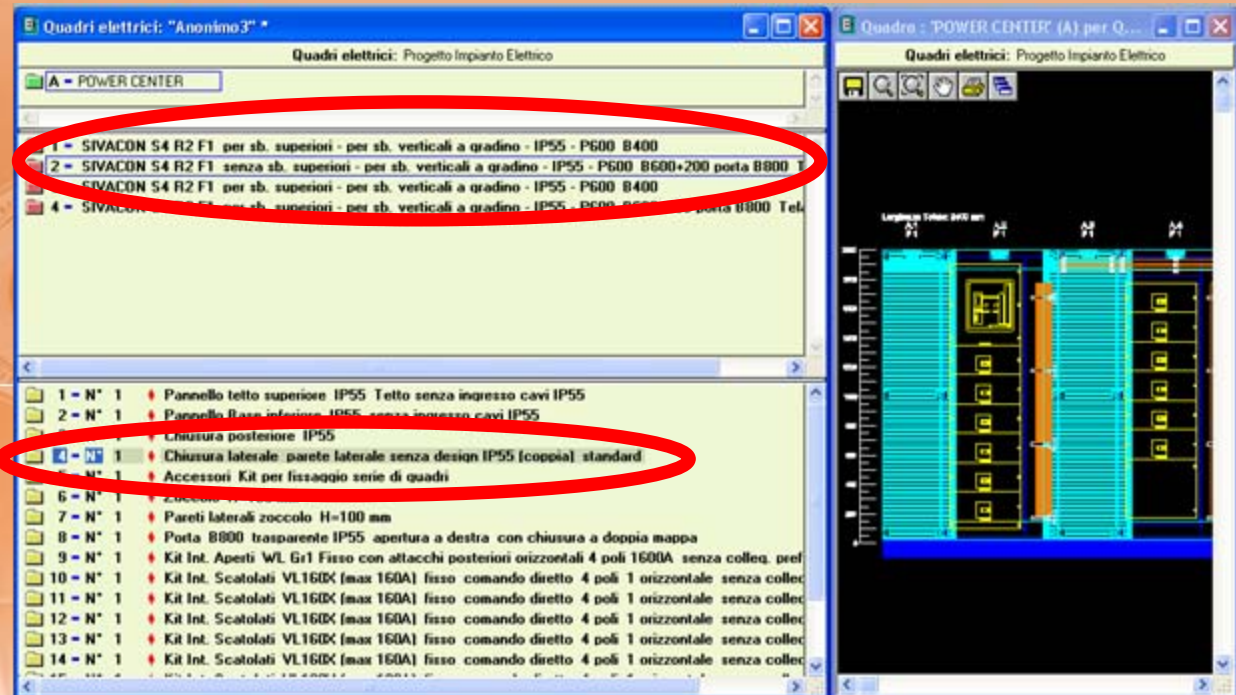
Quadri elettrici: "Anonimo3" *

Quadri elettrici: Progetto Impianto Elettrico

A - POWER CENTER

1 - SIVACON S4 R2 F1 per sb. superiori - per sb. verticali a gradino - IP55 - P600 B400
2 - SIVACON S4 R2 F1 senza sb. superiori - per sb. verticali a gradino - IP55 - P600 B600+200 porta B800 T
3 - SIVACON S4 R2 F1 per sb. superiori - per sb. verticali a gradino - IP55 - P600 B400
4 - SIVACON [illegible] per sb. superiori - per sb. verticali a gradino - IP55 - P6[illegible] porta B800 Tel

1 - N° 1 Pannello tetto superiore IP55 Tetto senza ingresso cavi IP55
2 - N° 1 Pannello Base inferiore IP55 senza ingresso cavi IP55
3 - N° 1 Chiusura posteriore IP55
4 - N° 1 Chiusura laterale parete laterale senza design IP55 (coppia) standard
5 - N° 1 Accessori Kit per fissaggio serie di quadri
6 - N° 1 Zoccolo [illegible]
7 - N° 1 Pareti laterali zoccolo H=100 mm
8 - N° 1 Porta B800 trasparente IP55 apertura a destra con chiusura a doppia mappa
9 - N° 1 Kit Int. Aperti WL Gr1 Fisso con attacchi posteriori orizzontali 4 poli 1600A senza colleg. pref
10 - N° 1 Kit Int. Scatolati VL160X (max 160A) fisso comando diretto 4 poli 1 orizzontale senza collec
11 - N° 1 Kit Int. Scatolati VL160X (max 160A) fisso comando diretto 4 poli 1 orizzontale senza collec
12 - N° 1 Kit Int. Scatolati VL160X (max 160A) fisso comando diretto 4 poli 1 orizzontale senza collec
13 - N° 1 Kit Int. Scatolati VL160X (max 160A) fisso comando diretto 4 poli 1 orizzontale senza collec
14 - N° 1 Kit Int. Scatolati VL160X (max 160A) fisso comando diretto 4 poli 1 orizzontale senza collec

Quadro : "POWER CENTER" (A) per Q...

Quadri elettrici: Progetto Impianto Elettrico

Larghezza Totale: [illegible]